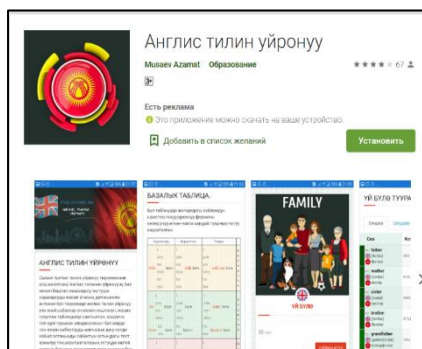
Англис тилин үйрөнүү

Musaev Azamat Образование

★★★★ 67

3+

Есть реклама

Это приложение можно скачать на ваше устройство.

Добавить в список желаний

Установить

АНГЛИС ТИЛИН ҮЙРӨНҮҮ

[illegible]

БАЗАЛЫК ТАБЛИЦА.

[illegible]

FAMILY

ҮЙ-БҮЛӨ

ҮЙ-БҮЛӨ ТУУРА

father

mother

sister

brother

grandfather

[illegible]